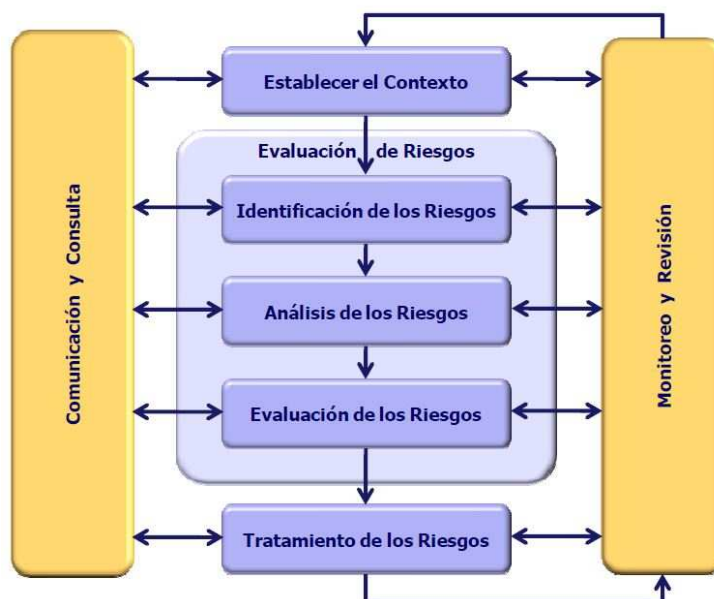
Comunicación y Consulta

Establecer el Contexto

Evaluación de Riesgos

Identificación de los Riesgos

Análisis de los Riesgos

Evaluación de los Riesgos

Tratamiento de los Riesgos

Monitoreo y Revisión